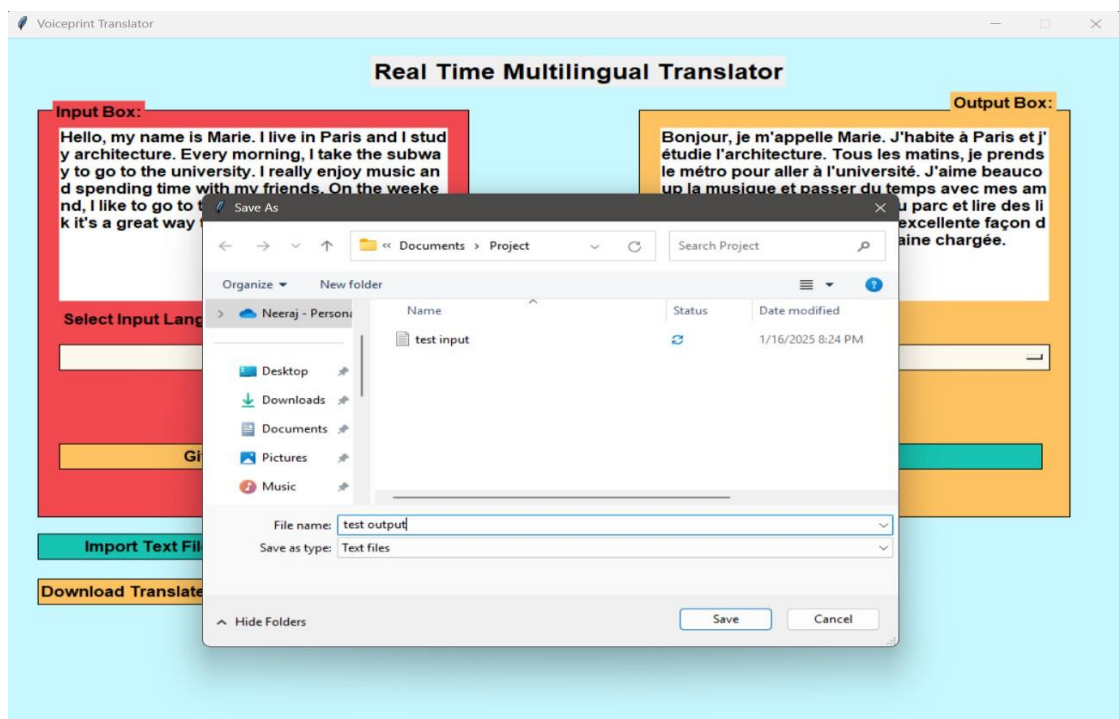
Voiceprint Translator

Real Time Multilingual Translator

Input Box:

Hello, my name is Marie. I live in Paris and I study architecture. Every morning, I take the subway to go to the university. I really enjoy music and spending time with my friends. On the weekend, I like to go to t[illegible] k it's a great way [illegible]

Output Box:

Bonjour, je m'appelle Marie. J'habite à Paris et j'étudie l'architecture. Tous les matins, je prends le métro pour aller à l'université. J'aime beaucoup la musique et passer du temps avec mes am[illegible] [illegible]u parc et lire des li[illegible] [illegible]excellente façon d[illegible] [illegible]aine chargée.

Select Input Lang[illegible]

Gi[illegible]

Import Text Fil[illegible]

Download Translate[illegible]

Save As

« Documents > Project

Search Project

Organize ▾ New folder

Neeraj - Persona

Desktop
Downloads
Documents
Pictures
Music

| Name | Status | Date modified |
|---|---|---|
| test input | | 1/16/2025 8:24 PM |

File name: test output

Save as type: Text files

Hide Folders

Save Cancel